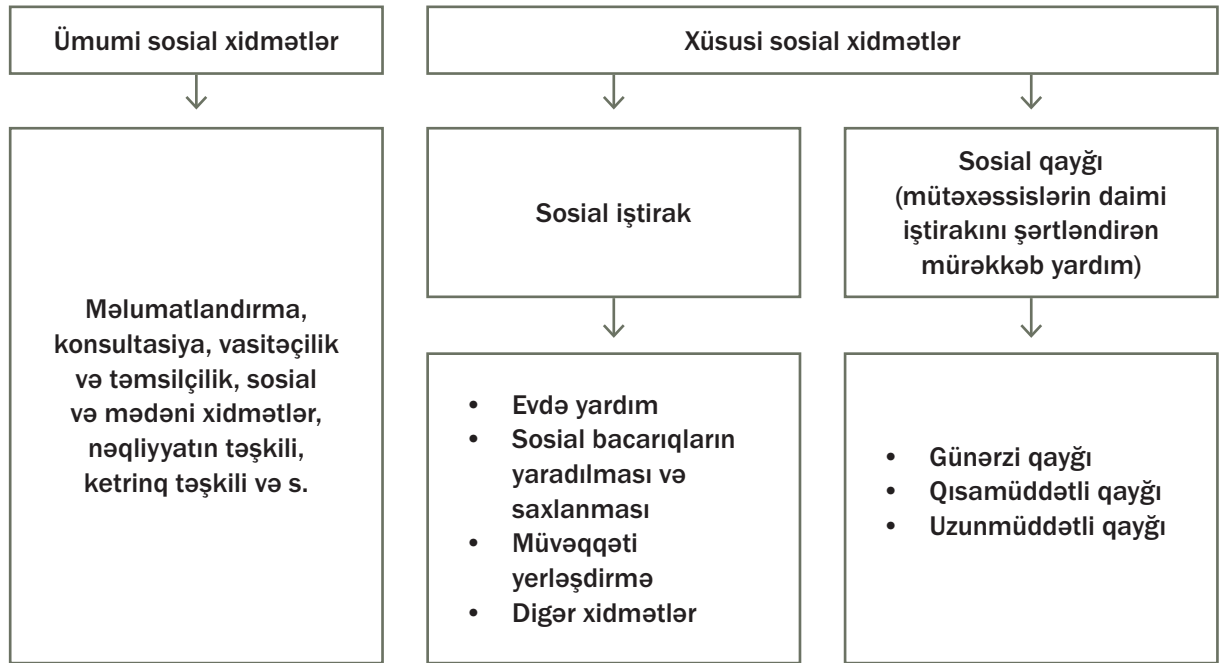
Ümumi sosial xidmətlər

Xüsusi sosial xidmətlər

Məlumatlandırma, konsultasiya, vasitəçilik və təmsilçilik, sosial və mədəni xidmətlər, nəqliyyatın təşkili, ketrinq təşkili və s.

Sosial iştirak

Sosial qayğı (mütəxəssislərin daimi iştirakını şərtləndirən mürəkkəb yardım)

- Evdə yardım
- Sosial bacarıqların yaradılması və saxlanması
- Müvəqqəti yerləşdirmə
- Digər xidmətlər

- Günərzi qayğı
- Qısamüddətli qayğı
- Uzunmüddətli qayğı